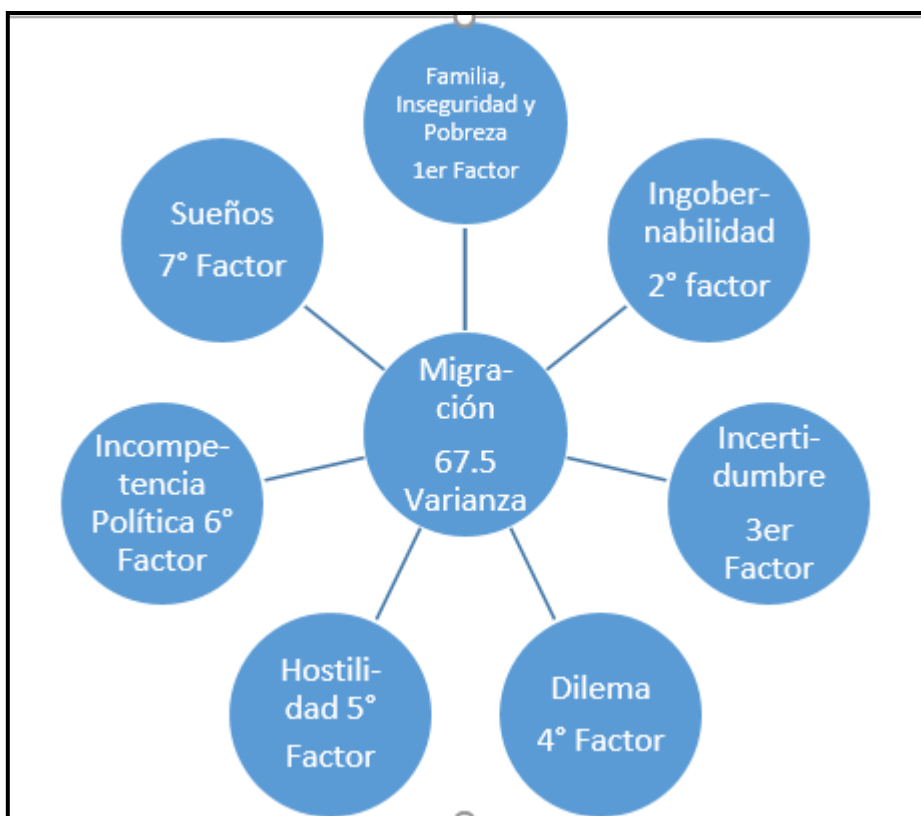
Familia, Inseguridad y Pobreza
1er Factor

Ingobernabilidad
2° factor

Incertidumbre
3er Factor

Dilema
4° Factor

Hostilidad 5° Factor

Incompetencia Política 6° Factor

Sueños
7° Factor

Migración
67.5 Varianza